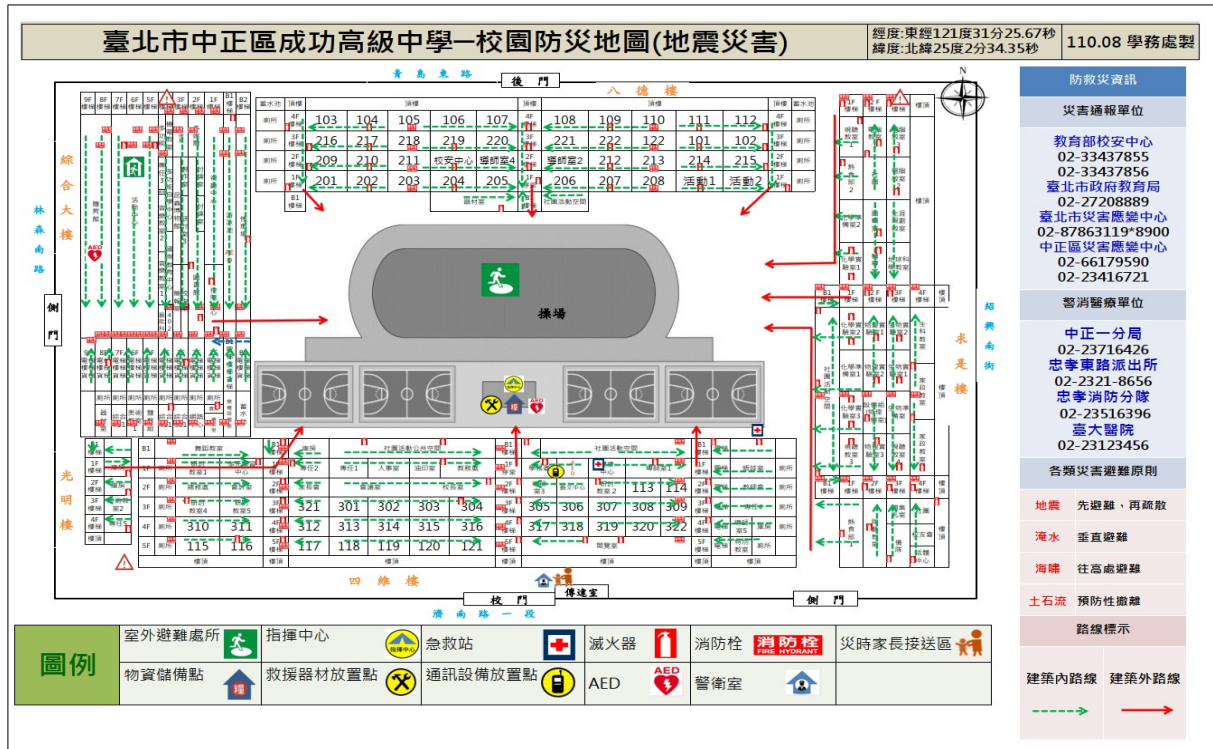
臺北市中正區成功高級中學—校園防災地圖(地震災害)

經度:東經121度31分25.67秒
緯度:北緯25度2分34.35秒

110.08 學務處製

青島東路
後門
八德樓
綜合大樓
林森南路
側門
光明樓
四維樓
校門
傳達室
濟南路一段
側門
求是樓
紹興南街
操場

103 104 105 106 107 108 109 110 111 112
216 217 218 219 220 221 222 122 101 102
209 210 211 校安中心 導師室4 導師室3 212 213 214 215
201 202 203 204 205 206 207 208 活動1 活動2

321 301 302 303 304 305 306 307 308 309
310 311 312 313 314 315 316 317 318 319 320 322
115 116 117 118 119 120 121
113 114

防救災資訊
災害通報單位
教育部校安中心
02-33437855
02-33437856
臺北市政府教育局
02-27208889
臺北市災害應變中心
02-87863119*8900
中正區災害應變中心
02-66179590
02-23416721
警消醫療單位
中正一分局
02-23716426
忠孝東路派出所
02-2321-8656
忠孝消防分隊
02-23516396
臺大醫院
02-23123456
各類災害避難原則
| 地震 | 先避難，再疏散 |
|---|---|
| 淹水 | 垂直避難 |
| 海嘯 | 往高處避難 |
| 土石流 | 預防性撤離 |

路線標示
建築內路線 建築外路線

圖例
室外避難處所 指揮中心 急救站 滅火器 消防栓 消防栓 FIRE HYDRANT 災時家長接送區
物資儲備點 救援器材放置點 通訊設備放置點 AED 警衛室